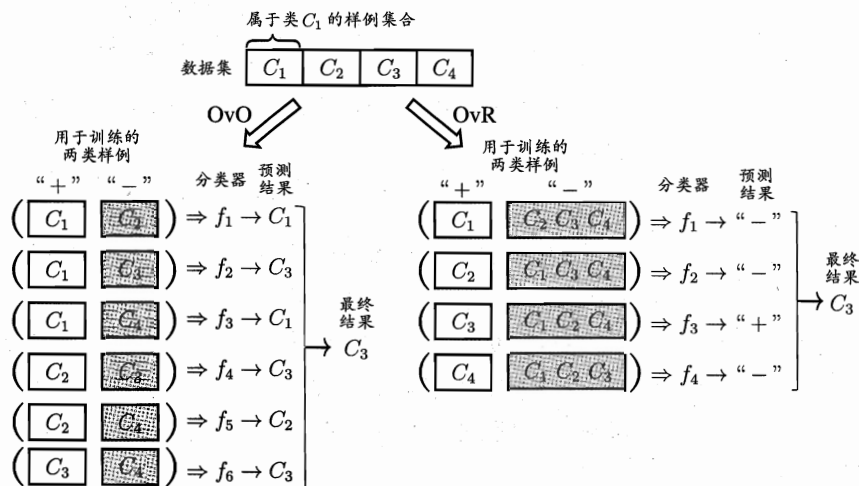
属于类$C_1$的样例集合

数据集 $C_1$ $C_2$ $C_3$ $C_4$

OvO

OvR

用于训练的两类样例

“+” “−” 分类器 预测结果

$(C_1 \; C_2) \Rightarrow f_1 \rightarrow C_1$

$(C_1 \; C_3) \Rightarrow f_2 \rightarrow C_3$

$(C_1 \; C_4) \Rightarrow f_3 \rightarrow C_1$

$(C_2 \; C_3) \Rightarrow f_4 \rightarrow C_3$

$(C_2 \; C_4) \Rightarrow f_5 \rightarrow C_2$

$(C_3 \; C_4) \Rightarrow f_6 \rightarrow C_3$

最终结果 $C_3$

用于训练的两类样例

“+” “−” 分类器 预测结果

$(C_1 \; C_2 \, C_3 \, C_4) \Rightarrow f_1 \rightarrow$ “−”

$(C_2 \; C_1 \, C_3 \, C_4) \Rightarrow f_2 \rightarrow$ “−”

$(C_3 \; C_1 \, C_2 \, C_4) \Rightarrow f_3 \rightarrow$ “+”

$(C_4 \; C_1 \, C_2 \, C_3) \Rightarrow f_4 \rightarrow$ “−”

最终结果 $C_3$